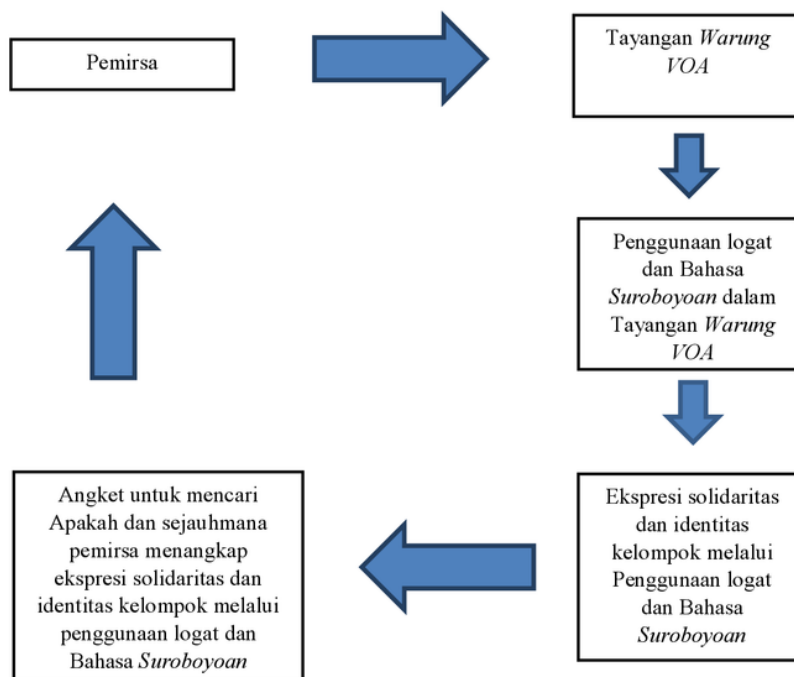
Pemirsa

Tayangan *Warung VOA*

Penggunaan logat dan Bahasa *Suroboyoan* dalam Tayangan *Warung VOA*

Ekspresi solidaritas dan identitas kelompok melalui Penggunaan logat dan Bahasa *Suroboyoan*

Angket untuk mencari Apakah dan sejauhmana pemirsa menangkap ekspresi solidaritas dan identitas kelompok melalui penggunaan logat dan Bahasa *Suroboyoan*